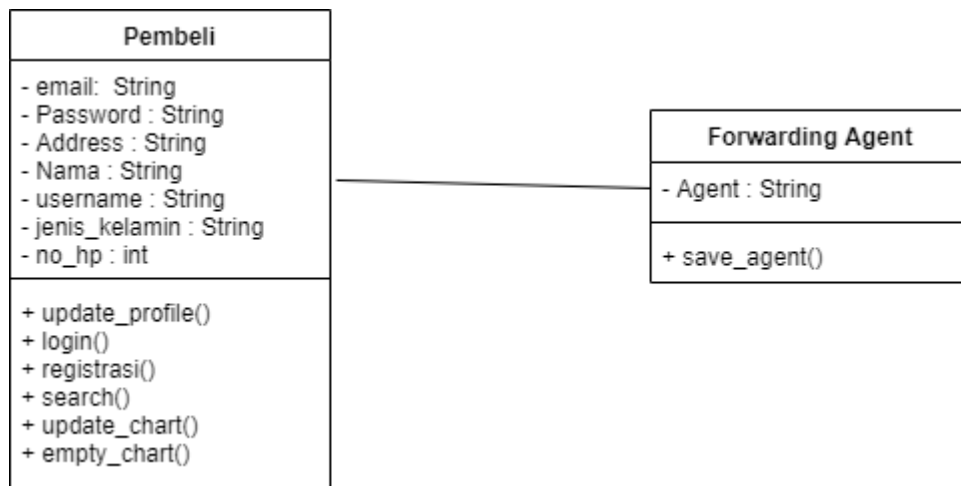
Pembeli

- email: String
- Password : String
- Address : String
- Nama : String
- username : String
- jenis_kelamin : String
- no_hp : int

+ update_profile()
+ login()
+ registrasi()
+ search()
+ update_chart()
+ empty_chart()

Forwarding Agent

- Agent : String

+ save_agent()